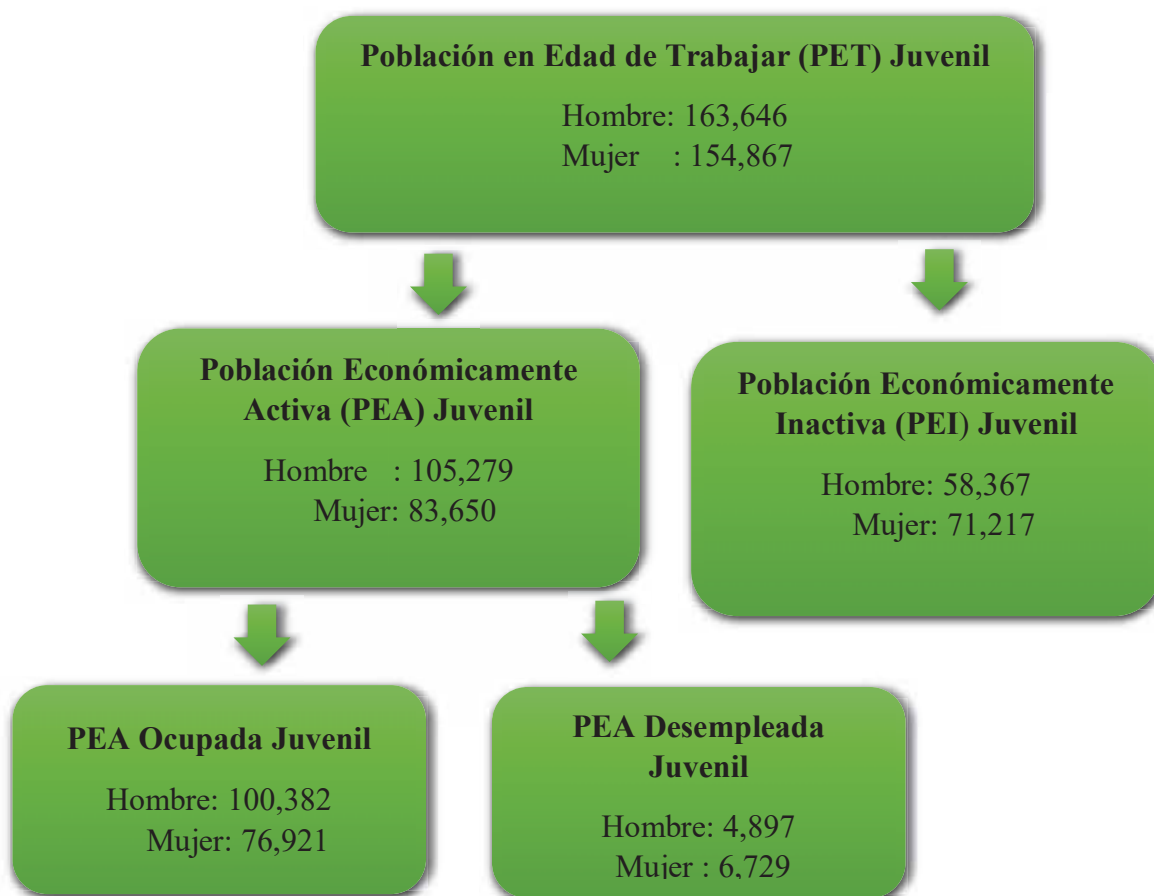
Población en Edad de Trabajar (PET) Juvenil

Hombre: 163,646
Mujer : 154,867

Población Económicamente Activa (PEA) Juvenil

Hombre : 105,279
Mujer: 83,650

Población Económicamente Inactiva (PEI) Juvenil

Hombre: 58,367
Mujer: 71,217

PEA Ocupada Juvenil

Hombre: 100,382
Mujer: 76,921

PEA Desempleada Juvenil

Hombre: 4,897
Mujer : 6,729